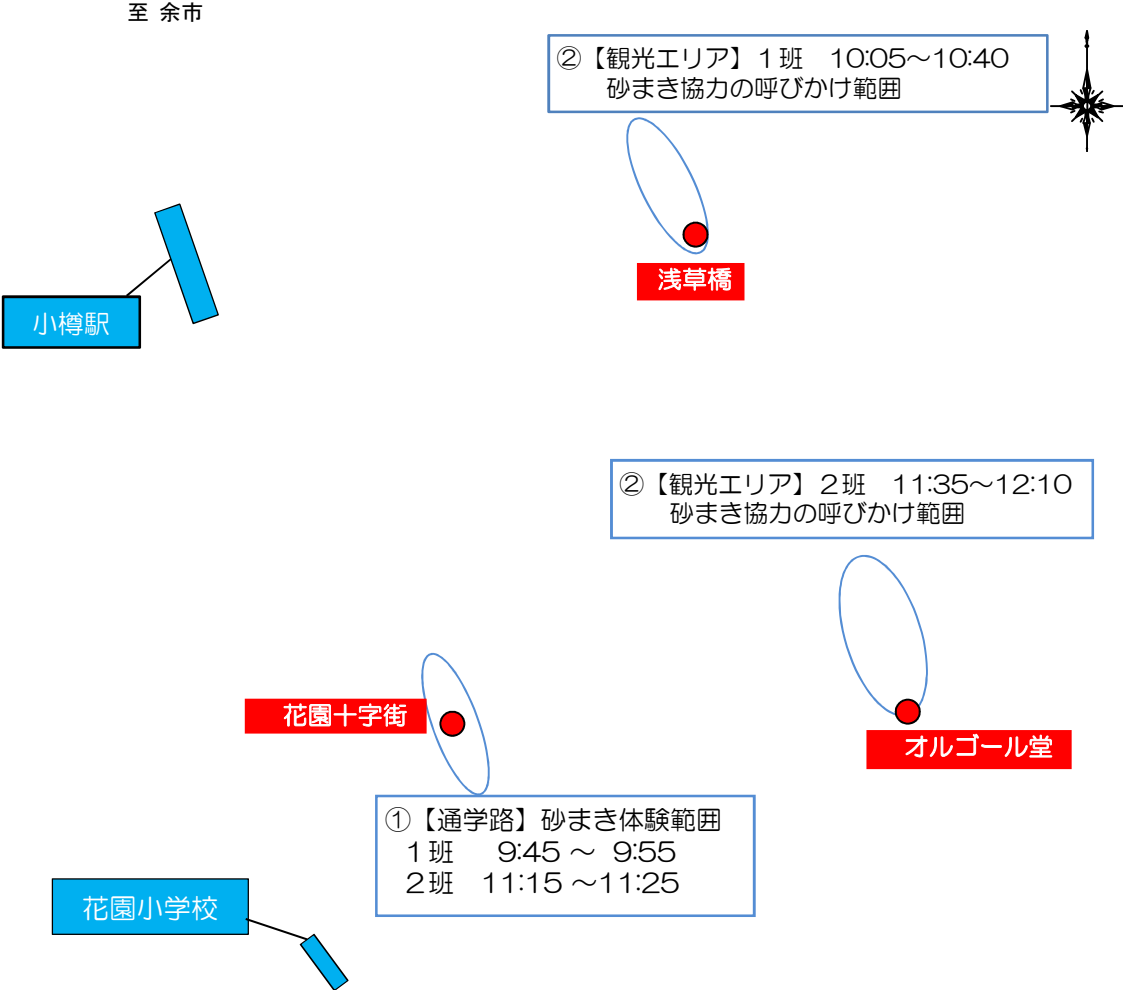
至 余市

②【観光エリア】１班　10:05～10:40
砂まき協力の呼びかけ範囲

浅草橋

小樽駅

②【観光エリア】２班　11:35～12:10
砂まき協力の呼びかけ範囲

花園十字街

オルゴール堂

①【通学路】砂まき体験範囲
１班　9:45 ～ 9:55
２班　11:15 ～11:25

花園小学校